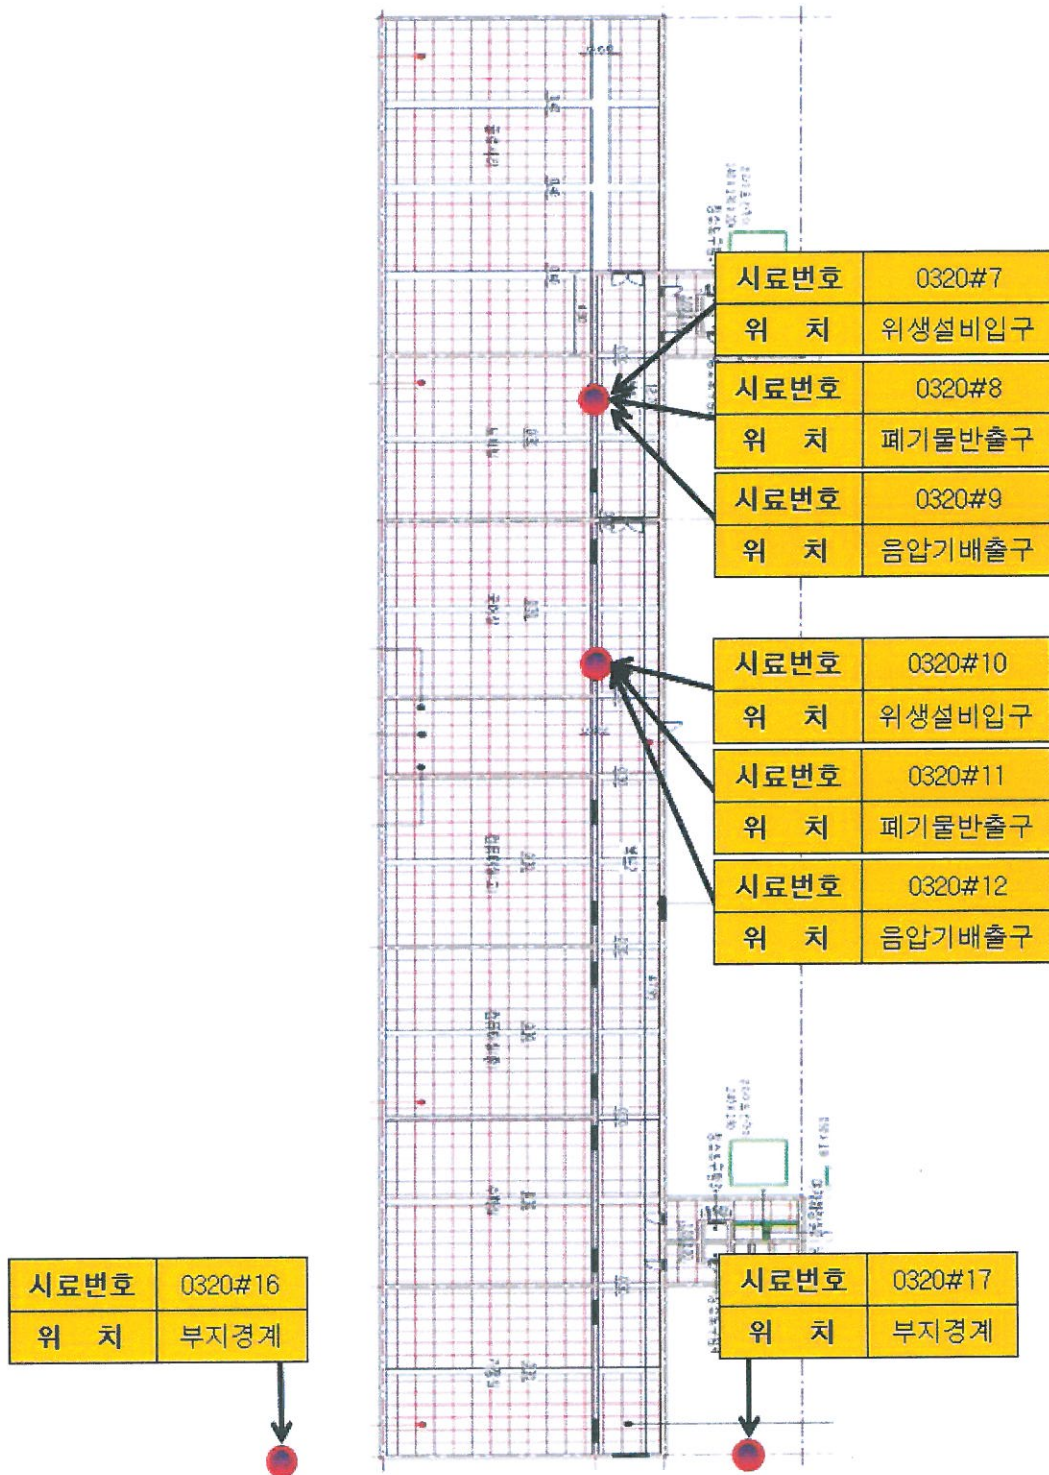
| 시료번호 | 0320#7 |
|---|---|
| 위 치 | 위생설비입구 |

| 시료번호 | 0320#8 |
|---|---|
| 위 치 | 폐기물반출구 |

| 시료번호 | 0320#9 |
|---|---|
| 위 치 | 음압기배출구 |

| 시료번호 | 0320#10 |
|---|---|
| 위 치 | 위생설비입구 |

| 시료번호 | 0320#11 |
|---|---|
| 위 치 | 폐기물반출구 |

| 시료번호 | 0320#12 |
|---|---|
| 위 치 | 음압기배출구 |

| 시료번호 | 0320#16 |
|---|---|
| 위 치 | 부지경계 |

| 시료번호 | 0320#17 |
|---|---|
| 위 치 | 부지경계 |